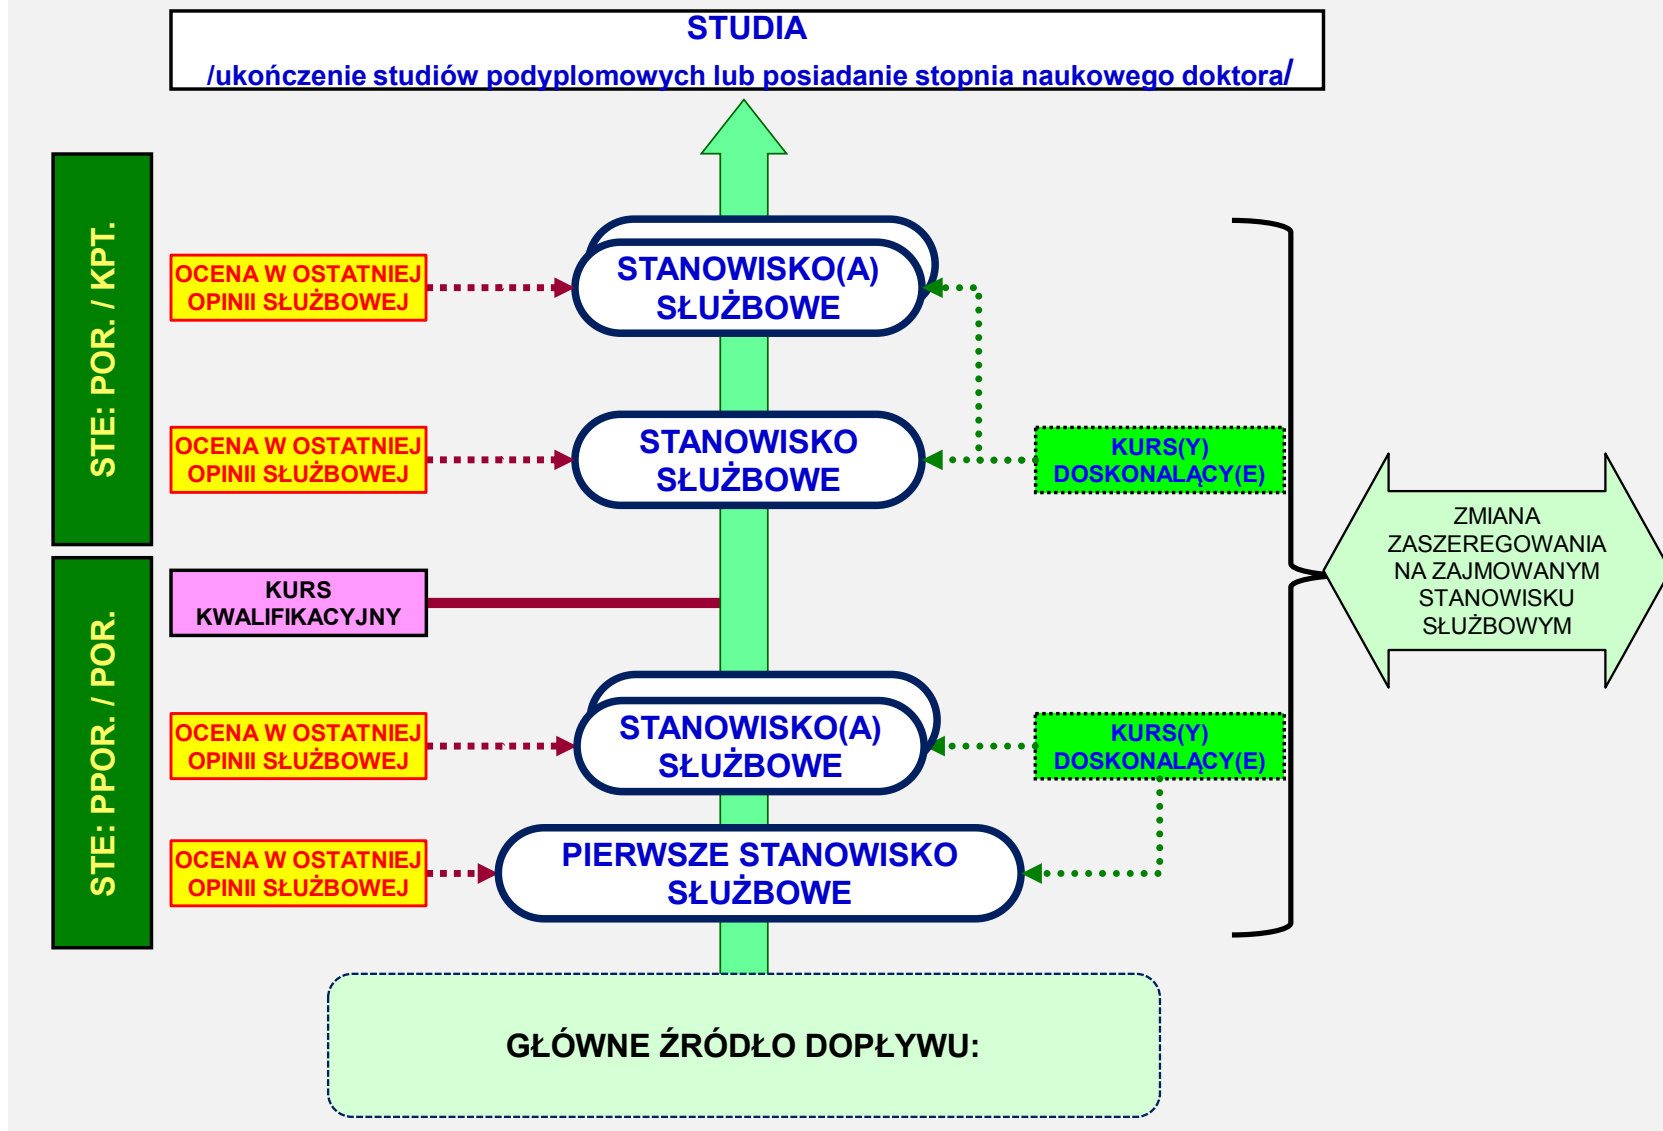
STUDIA
/ukończenie studiów podyplomowych lub posiadanie stopnia naukowego doktora/

STE: POR. / KPT.

OCENA W OSTATNIEJ OPINII SŁUŻBOWEJ

STANOWISKO(A) SŁUŻBOWE

OCENA W OSTATNIEJ OPINII SŁUŻBOWEJ

STANOWISKO SŁUŻBOWE

KURS(Y) DOSKONALĄCY(E)

ZMIANA ZASZEREGOWANIA NA ZAJMOWANYM STANOWISKU SŁUŻBOWYM

STE: PPOR. / POR.

KURS KWALIFIKACYJNY

OCENA W OSTATNIEJ OPINII SŁUŻBOWEJ

STANOWISKO(A) SŁUŻBOWE

KURS(Y) DOSKONALĄCY(E)

OCENA W OSTATNIEJ OPINII SŁUŻBOWEJ

PIERWSZE STANOWISKO SŁUŻBOWE

GŁÓWNE ŹRÓDŁO DOPŁYWU: